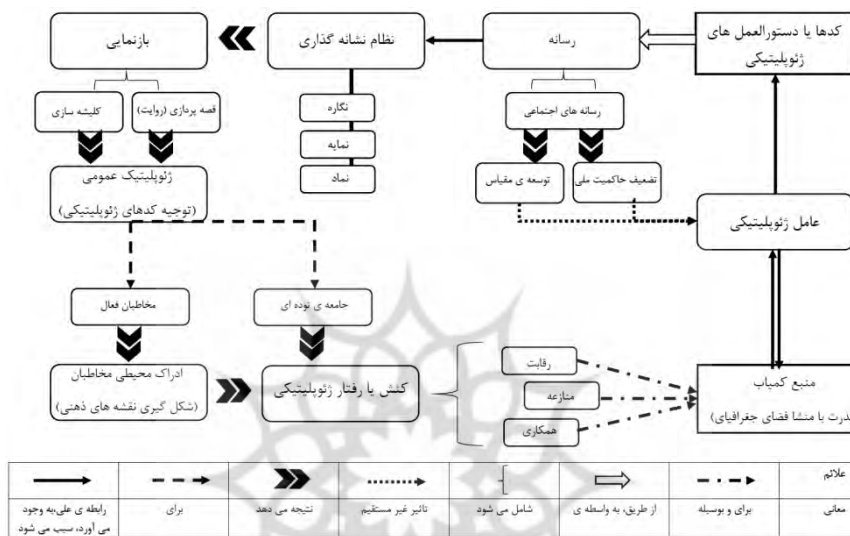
کدها یا دستورالعمل های ژئوپلیتیکی

رسانه

نظام نشانه گذاری

بازنمایی

کلیشه سازی

قصه پردازی (روایت)

نگاره

نمایه

نماد

رسانه های اجتماعی

توسعه ی مقیاس

تضعیف حاکمیت ملی

ژئوپلیتیک عمومی (توجیه کدهای ژئوپلیتیکی)

عامل ژئوپلیتیکی

مخاطبان فعال

جامعه ی توده ای

ادراک محیطی مخاطبان (شکل گیری نقشه های ذهنی)

کنش یا رفتار ژئوپلیتیکی

رقابت

منازعه

همکاری

منبع کمیاب
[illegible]درت یا منشا فضای جغرافیایی)

| علائم | | | | | | | |
|---|---|---|---|---|---|---|---|
| معانی | برای و بوسیله | از طریق، به واسطه ی | شامل می شود | تاثیر غیر مستقیم | نتیجه می دهد | برای | رابطه ی علی،به وجود می آورد، سبب می شود |